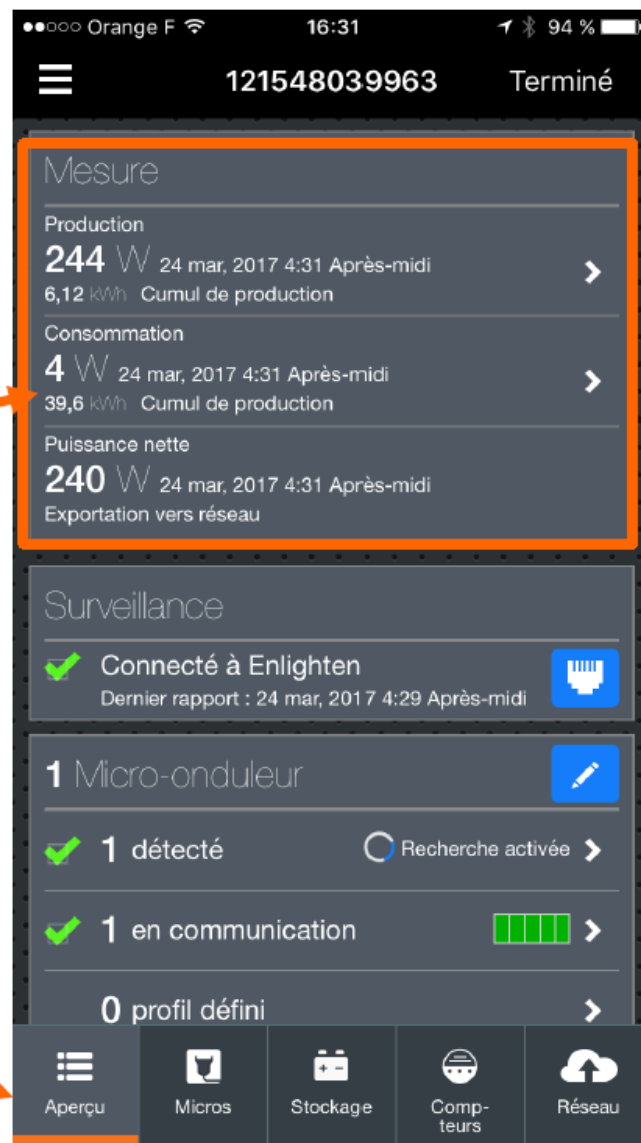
●●○○○ Orange F 16:31 94 %

121548039963 Terminé

Mesure

Production
244 W 24 mar, 2017 4:31 Après-midi
6,12 kWh Cumul de production

Consommation
4 W 24 mar, 2017 4:31 Après-midi
39,6 kWh Cumul de production

Puissance nette
240 W 24 mar, 2017 4:31 Après-midi
Exportation vers réseau

Surveillance

Connecté à Enlighten
Dernier rapport : 24 mar, 2017 4:29 Après-midi

1 Micro-onduleur

1 détecté Recherche activée

1 en communication

0 profil défini

Aperçu Micros Stockage Compteurs Réseau